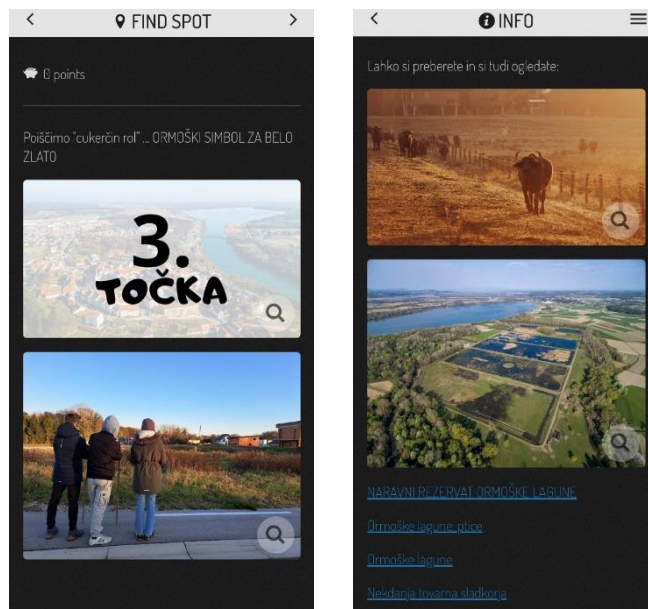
FIND SPOT

0 points

Poiščimo "cukerčin rol" ... ORMOŠKI SIMBOL ZA BELO ZLATO

3. TOČKA

INFO

Lahko si preberete in si tudi ogledate:

NARAVNI REZERVAT ORMOŠKE LAGUNE

Ormoške lagune ptice

Ormoške lagune

Nekdanja tovarna sladkorja